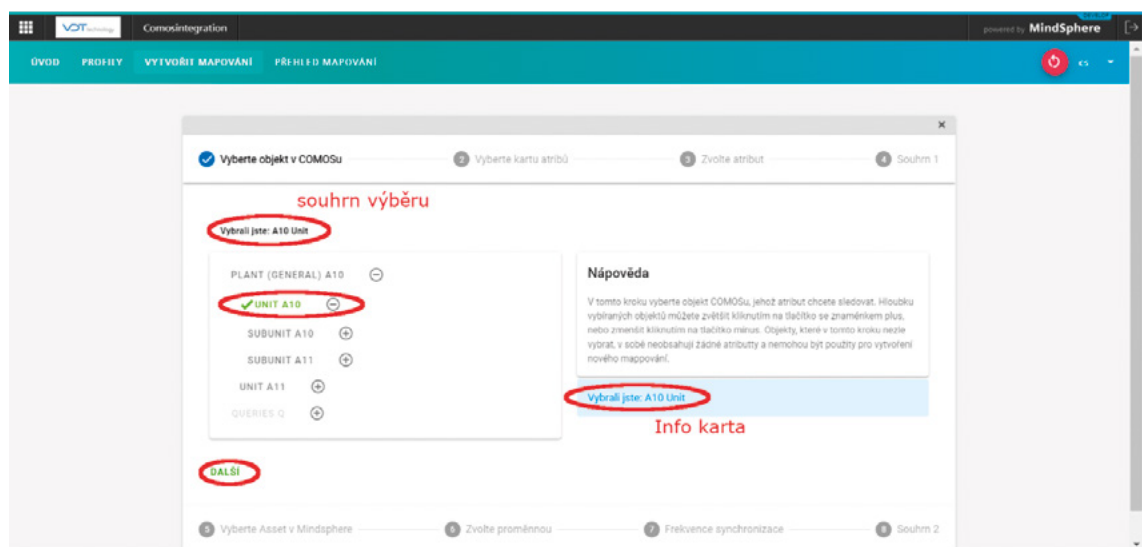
VDT technology Comosintegration

powered by MindSphere

ÚVOD PROFILY VYTVOŘIT MAPOVÁNÍ PŘEHLED MAPOVÁNÍ

cs

×

Vyberte objekt v COMOSu 2 Vyberte kartu atribů 3 Zvolte atribut 4 Souhrn 1

souhrn výběru

Vybrali jste: A10 Unit

PLANT (GENERAL) A10

UNIT A10

SUBUNIT A10

SUBUNIT A11

UNIT A11

QUERIES Q

Nápověda

V tomto kroku vyberte objekt COMOSu, jehož atribut chcete sledovat. Hloubku vybíraných objektů můžete zvětšit kliknutím na tlačítko se znaménkem plus, nebo zmenšit kliknutím na tlačítko minus. Objekty, které v tomto kroku nezle vybrat, v sobě neobsahují žádné atributy a nemohou být použity pro vytvoření nového mapování.

Vybrali jste: A10 Unit

Info karta

DALŠÍ

5 Vyberte Asset v Mindsphere 6 Zvolte proměnnou 7 Frekvence synchronizace 8 Souhrn 2